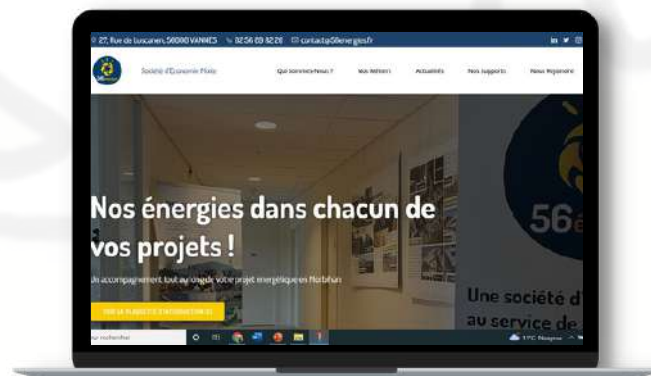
27, Rue de Luscanen, 56000 VANNES 02 56 63 82 20 contact@56energies.fr

Société d'Économie Mixte

Qui sommes-nous ? Nos Métiers Actualités Nos Supports Nous Rejoindre

Nos énergies dans chacun de vos projets !

Un accompagnement tout au long de votre projet énergétique en Morbihan

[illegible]

56é

Une société d'

au service de

ur rechercher

17°C Nuageux